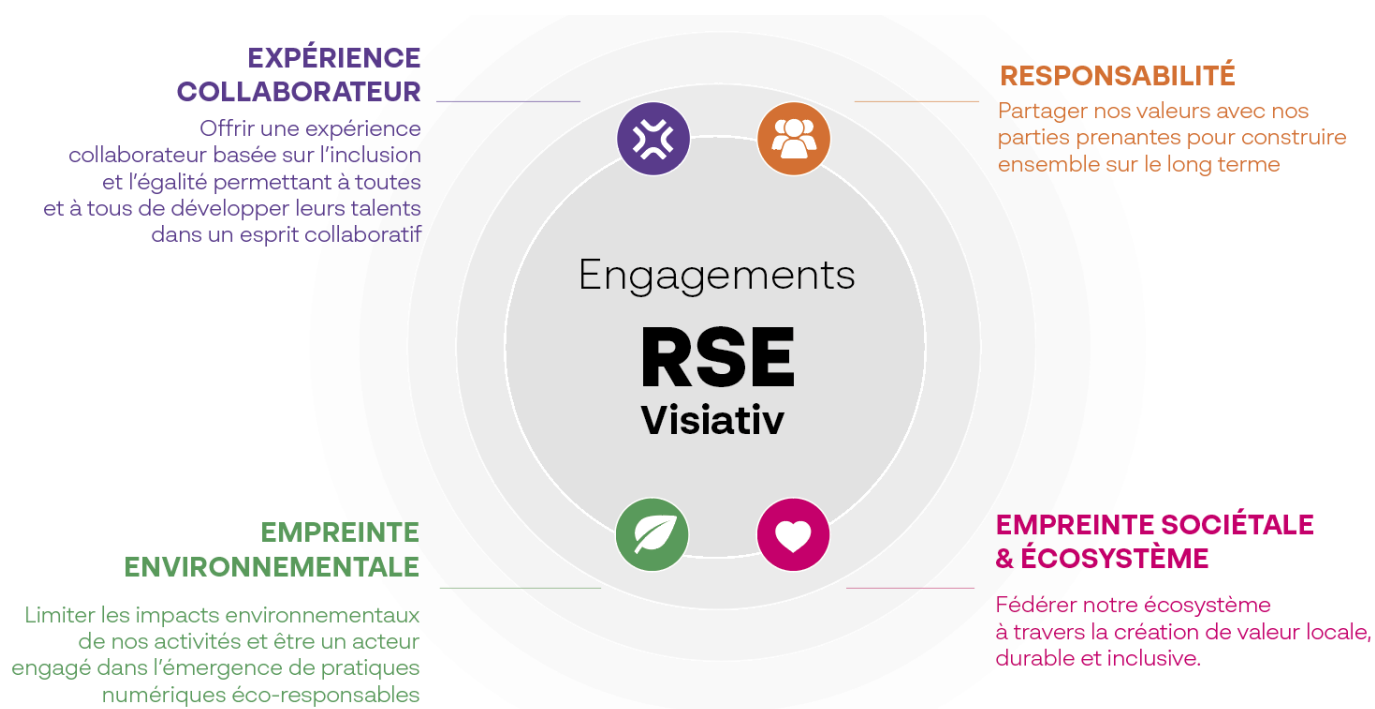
EXPÉRIENCE COLLABORATEUR

Offrir une expérience collaborateur basée sur l'inclusion et l'égalité permettant à toutes et à tous de développer leurs talents dans un esprit collaboratif

RESPONSABILITÉ

Partager nos valeurs avec nos parties prenantes pour construire ensemble sur le long terme

Engagements

RSE

Visiativ

EMPREINTE ENVIRONNEMENTALE

Limiter les impacts environnementaux de nos activités et être un acteur engagé dans l'émergence de pratiques numériques éco-responsables

EMPREINTE SOCIÉTALE & ÉCOSYSTÈME

Fédérer notre écosystème à travers la création de valeur locale, durable et inclusive.